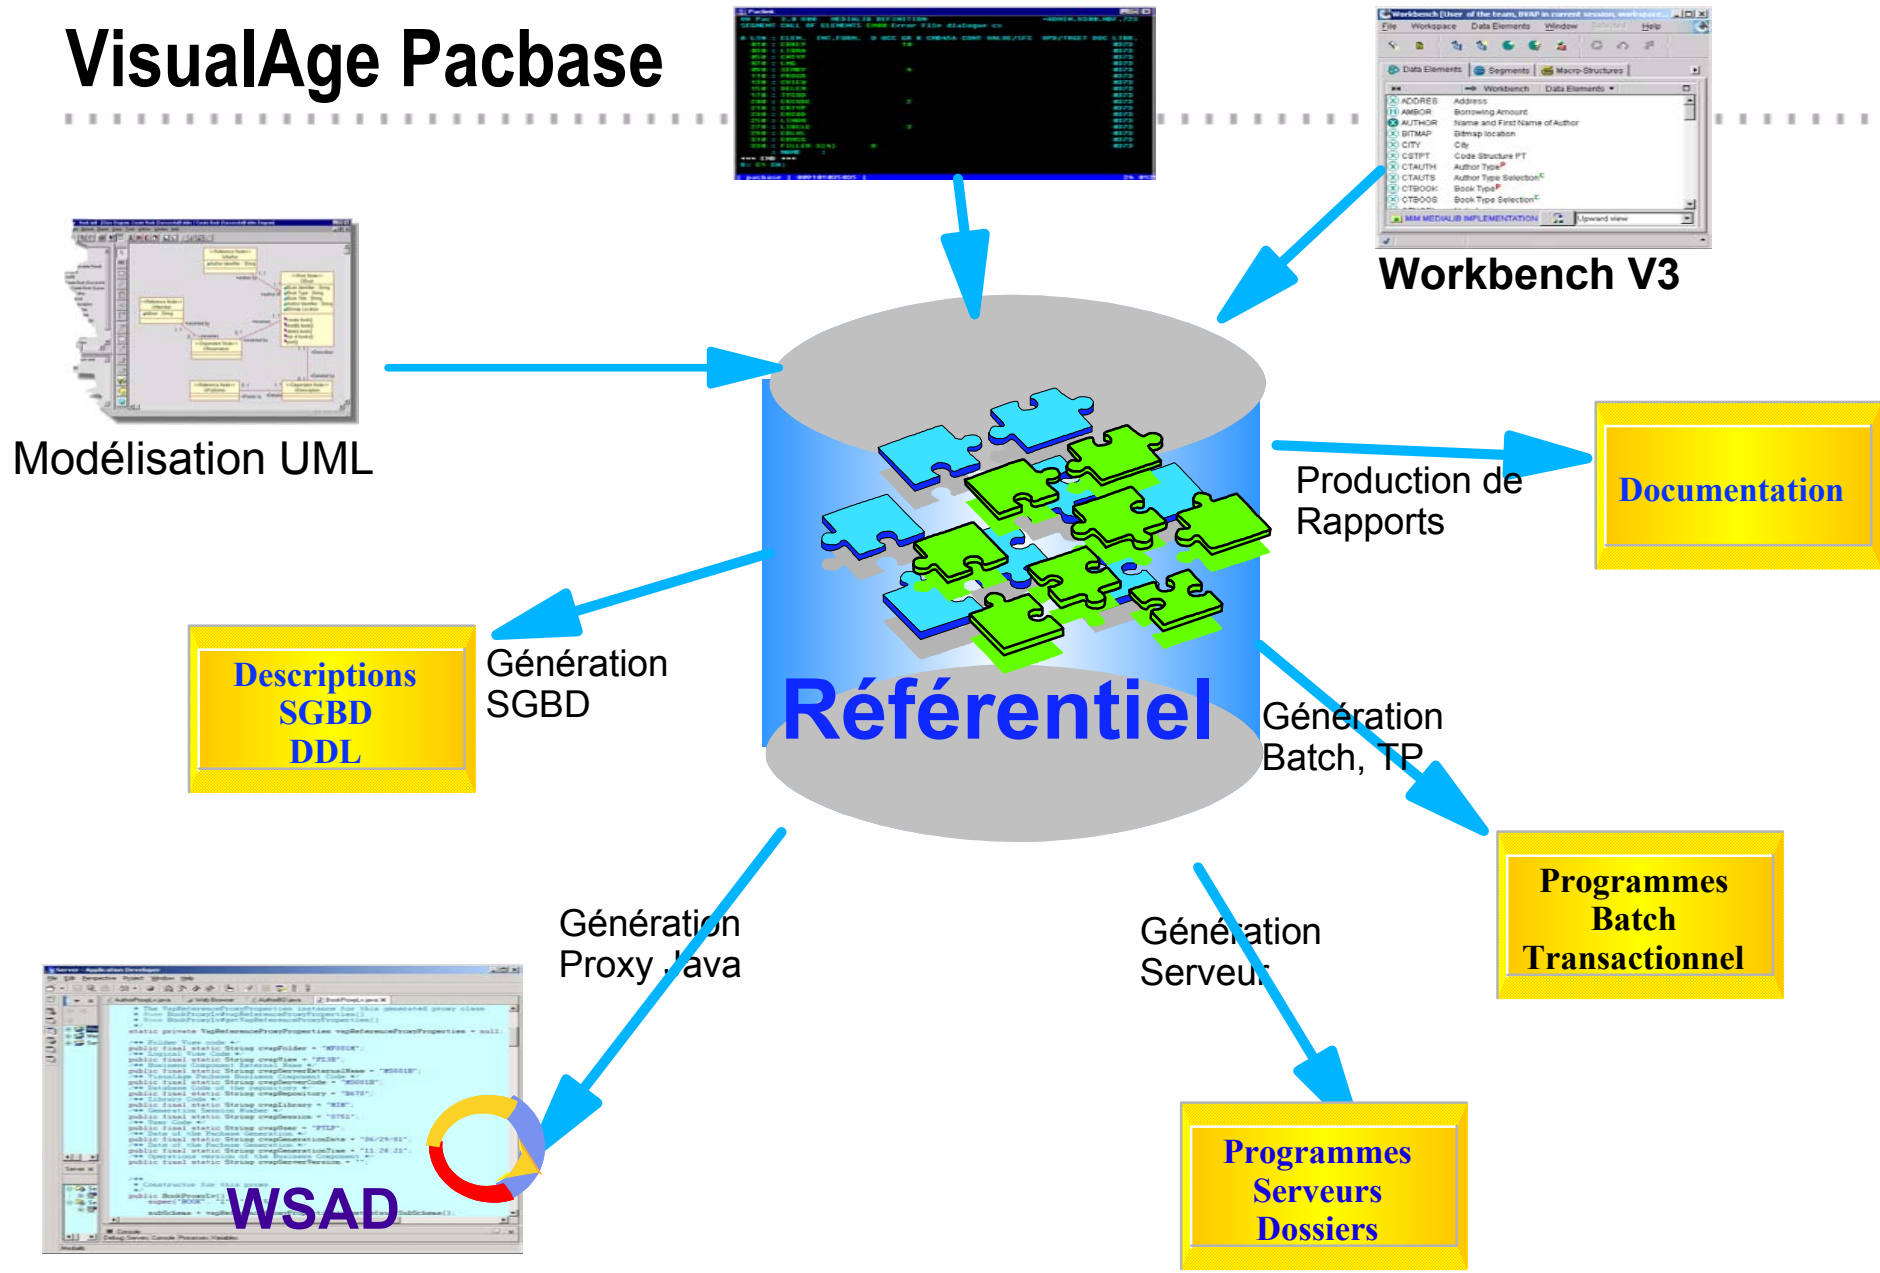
VisualAge Pacbase

Workbench V3

Modélisation UML

Production de Rapports

Documentation

Génération SGBD

Descriptions SGBD DDL

Référentiel

Génération Batch, TP

Programmes Batch Transactionnel

Génération Proxy Java

Génération Serveur

WSAD

Programmes Serveurs Dossiers